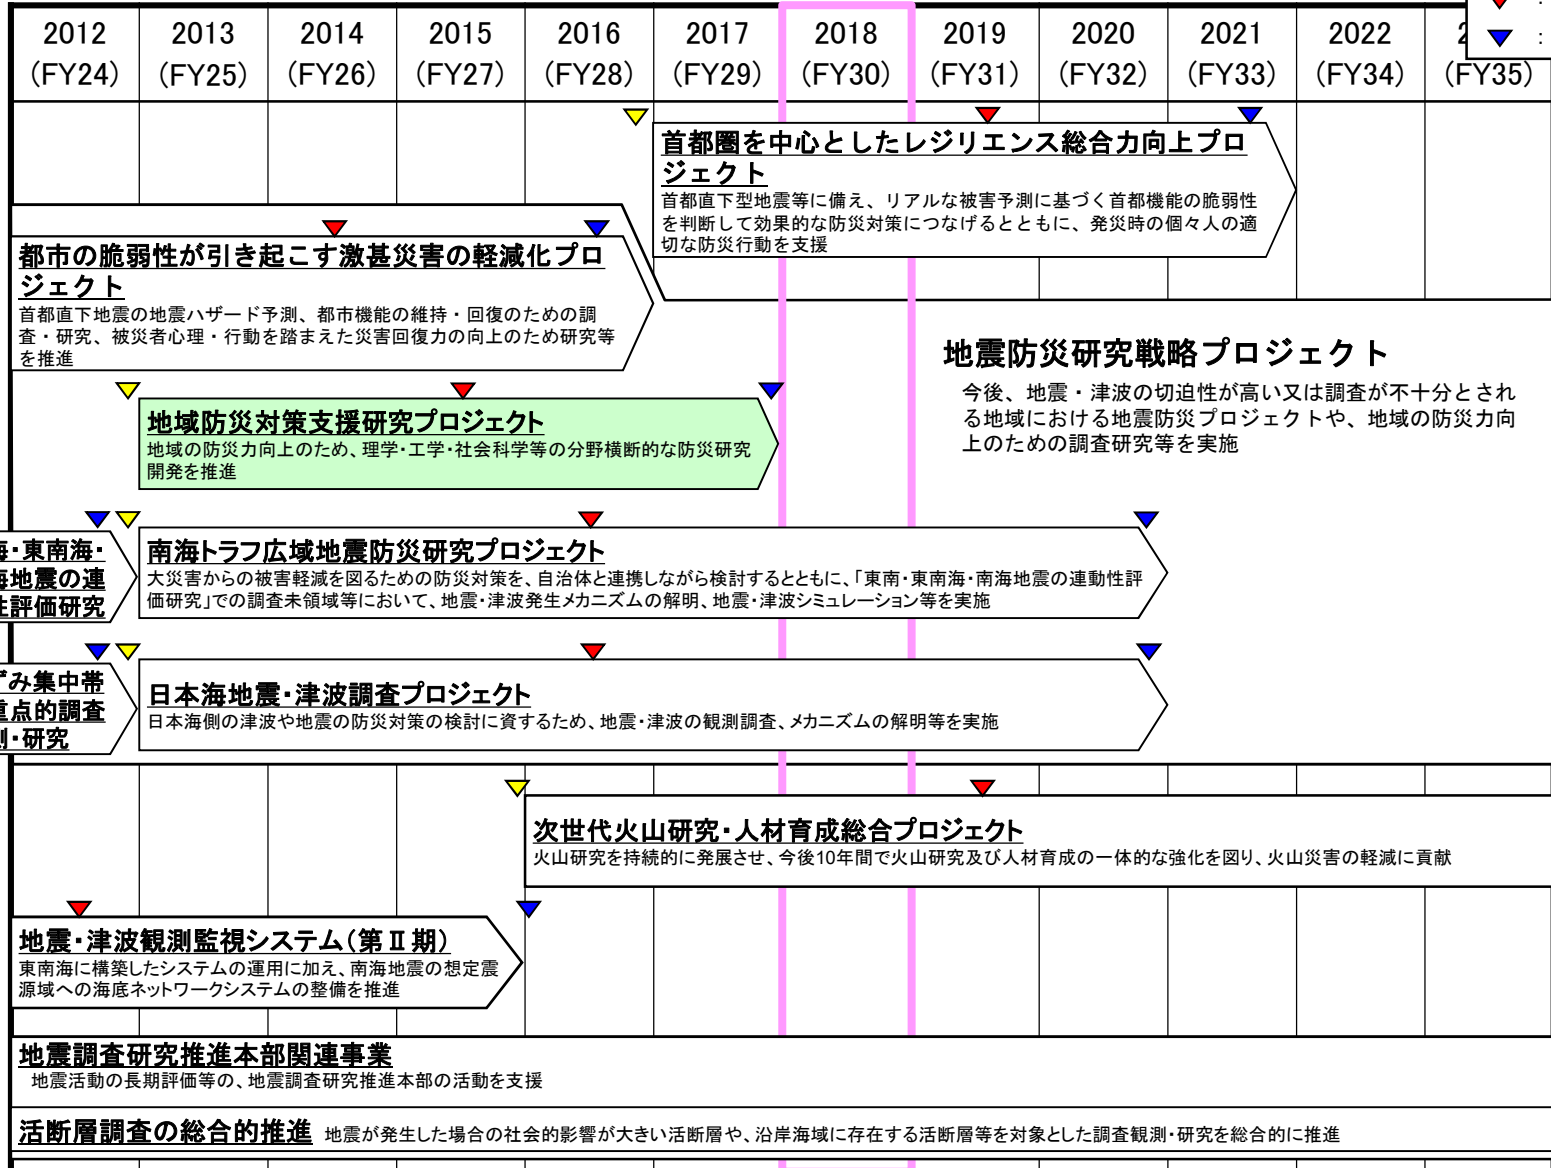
| 2012 (FY24) | 2013 (FY25) | 2014 (FY26) | 2015 (FY27) | 2016 (FY28) | 2017 (FY29) | 2018 (FY30) | 2019 (FY31) | 2020 (FY32) | 2021 (FY33) | 2022 (FY34) | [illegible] (FY35) |
|---|---|---|---|---|---|---|---|---|---|---|---|

首都圏を中心としたレジリエンス総合力向上プロジェクト
首都直下型地震等に備え、リアルな被害予測に基づく首都機能の脆弱性を判断して効果的な防災対策につなげるとともに、発災時の個々人の適切な防災行動を支援

都市の脆弱性が引き起こす激甚災害の軽減化プロジェクト
首都直下地震の地震ハザード予測、都市機能の維持・回復のための調査・研究、被災者心理・行動を踏まえた災害回復力の向上のため研究等を推進

地震防災研究戦略プロジェクト
今後、地震・津波の切迫性が高い又は調査が不十分とされる地域における地震防災プロジェクトや、地域の防災力向上のための調査研究等を実施

地域防災対策支援研究プロジェクト
地域の防災力向上のため、理学･工学･社会科学等の分野横断的な防災研究開発を推進

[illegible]海･東南海･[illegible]海地震の連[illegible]性評価研究

南海トラフ広域地震防災研究プロジェクト
大災害からの被害軽減を図るための防災対策を、自治体と連携しながら検討するとともに、｢東南･東南海･南海地震の連動性評価研究｣での調査未領域等において、地震･津波発生メカニズムの解明、地震･津波シミュレーション等を実施

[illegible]み集中帯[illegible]点的調査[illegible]･研究

日本海地震･津波調査プロジェクト
日本海側の津波や地震の防災対策の検討に資するため、地震･津波の観測調査、メカニズムの解明等を実施

次世代火山研究･人材育成総合プロジェクト
火山研究を持続的に発展させ、今後10年間で火山研究及び人材育成の一体的な強化を図り、火山災害の軽減に貢献

地震･津波観測監視システム(第Ⅱ期)
東南海に構築したシステムの運用に加え、南海地震の想定震源域への海底ネットワークシステムの整備を推進

地震調査研究推進本部関連事業
地震活動の長期評価等の、地震調査研究推進本部の活動を支援

活断層調査の総合的推進 地震が発生した場合の社会的影響が大きい活断層や、沿岸海域に存在する活断層等を対象とした調査観測･研究を総合的に推進